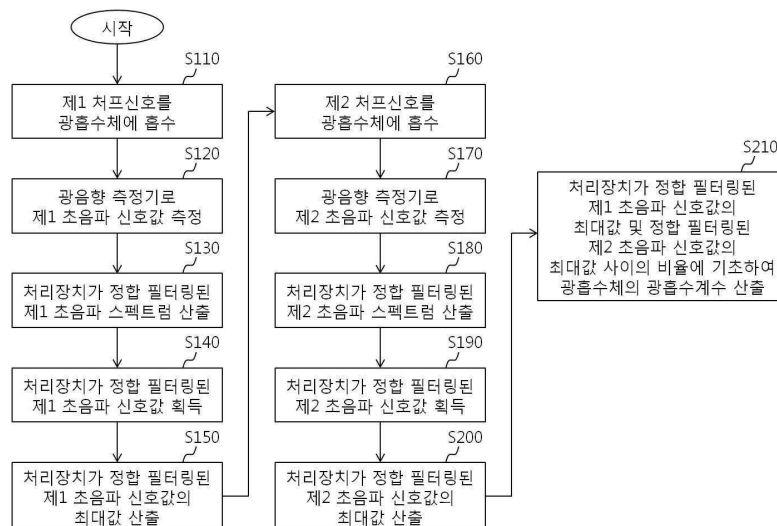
시작

S110
제1 처프신호를 광흡수체에 흡수

S120
광음향 측정기로 제1 초음파 신호값 측정

S130
처리장치가 정합 필터링된 제1 초음파 스펙트럼 산출

S140
처리장치가 정합 필터링된 제1 초음파 신호값 획득

S150
처리장치가 정합 필터링된 제1 초음파 신호값의 최대값 산출

S160
제2 처프신호를 광흡수체에 흡수

S170
광음향 측정기로 제2 초음파 신호값 측정

S180
처리장치가 정합 필터링된 제2 초음파 스펙트럼 산출

S190
처리장치가 정합 필터링된 제2 초음파 신호값 획득

S200
처리장치가 정합 필터링된 제2 초음파 신호값의 최대값 산출

S210
처리장치가 정합 필터링된 제1 초음파 신호값의 최대값 및 정합 필터링된 제2 초음파 신호값의 최대값 사이의 비율에 기초하여 광흡수체의 광흡수계수 산출